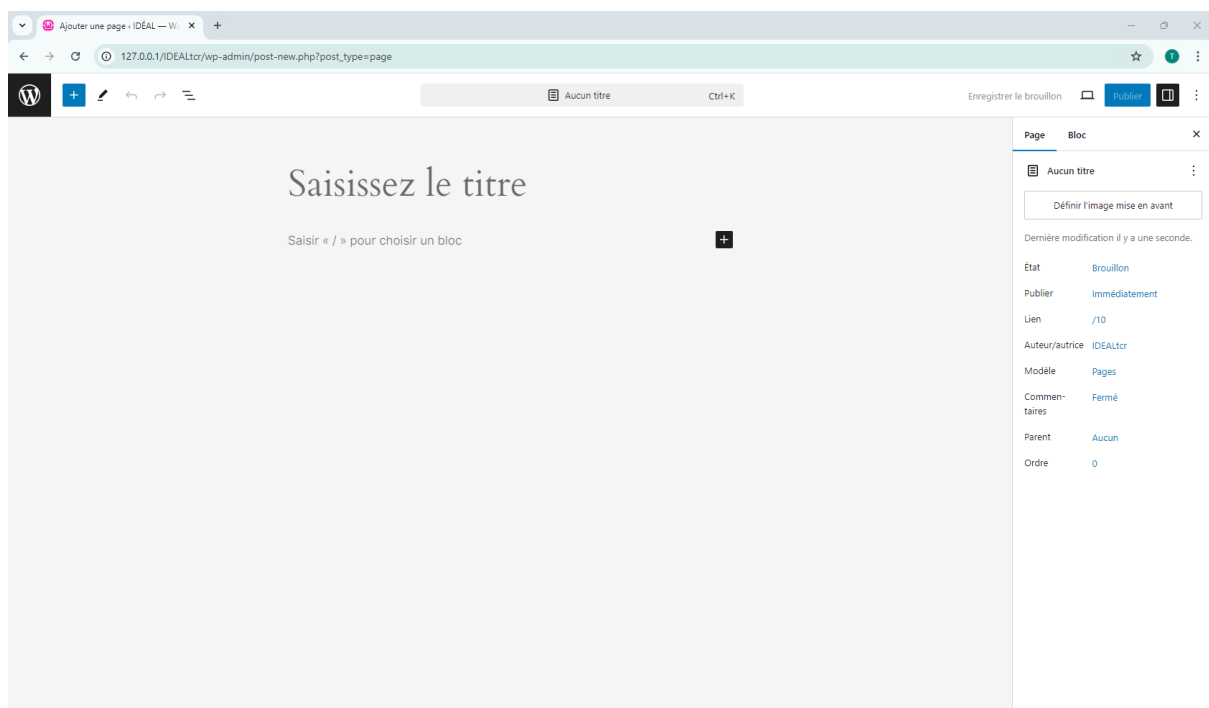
Ajouter une page ‹ IDÉAL — W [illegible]

127.0.0.1/IDEALtcr/wp-admin/post-new.php?post_type=page

Aucun titre Ctrl+K

Enregistrer le brouillon

Publier

Saisissez le titre

Saisir « / » pour choisir un bloc

Page Bloc

Aucun titre

Définir l'image mise en avant

Dernière modification il y a une seconde.

État Brouillon

Publier Immédiatement

Lien /10

Auteur/autrice IDEALtcr

Modèle Pages

Commentaires Fermé

Parent Aucun

Ordre 0